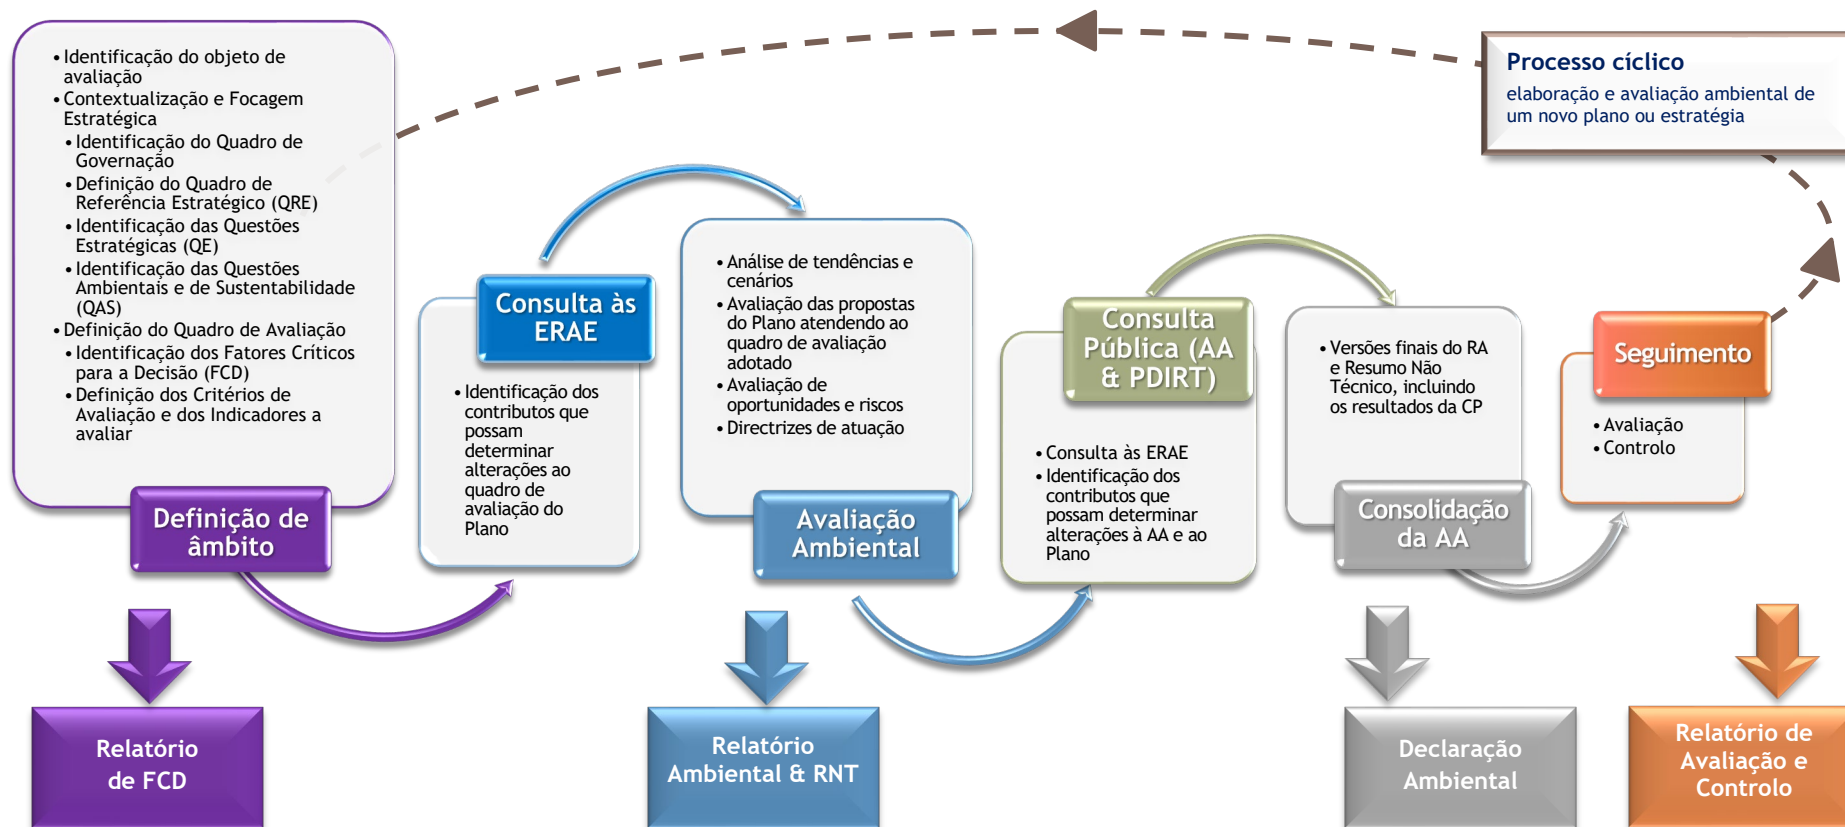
Processo cíclico
elaboração e avaliação ambiental de um novo plano ou estratégia

• Identificação do objeto de avaliação
• Contextualização e Focagem Estratégica
• Identificação do Quadro de Governação
• Definição do Quadro de Referência Estratégico (QRE)
• Identificação das Questões Estratégicas (QE)
• Identificação das Questões Ambientais e de Sustentabilidade (QAS)
• Definição do Quadro de Avaliação
• Identificação dos Fatores Críticos para a Decisão (FCD)
• Definição dos Critérios de Avaliação e dos Indicadores a avaliar

Definição de âmbito

Consulta às ERAE

• Identificação dos contributos que possam determinar alterações ao quadro de avaliação do Plano

• Análise de tendências e cenários
• Avaliação das propostas do Plano atendendo ao quadro de avaliação adotado
• Avaliação de oportunidades e riscos
• Directrizes de atuação

Avaliação Ambiental

Consulta Pública (AA & PDIRT)

• Consulta às ERAE
• Identificação dos contributos que possam determinar alterações à AA e ao Plano

• Versões finais do RA e Resumo Não Técnico, incluindo os resultados da CP

Consolidação da AA

Seguimento

• Avaliação
• Controlo

Relatório de FCD

Relatório Ambiental & RNT

Declaração Ambiental

Relatório de Avaliação e Controlo